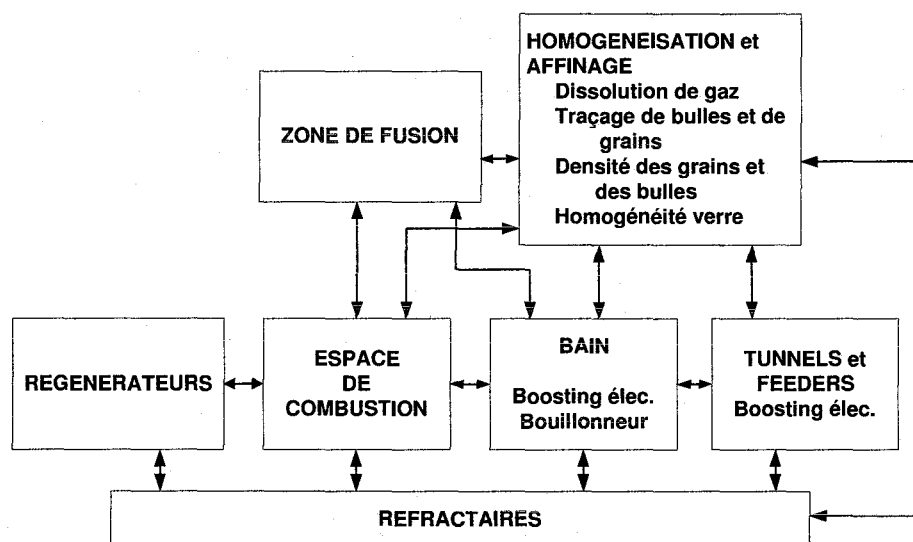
HOMOGENEISATION et AFFINAGE
Dissolution de gaz
Traçage de bulles et de grains
Densité des grains et des bulles
Homogénéité verre

ZONE DE FUSION

REGENERATEURS

ESPACE DE COMBUSTION

BAIN

Boosting élec.
Bouillonneur

TUNNELS et FEEDERS
Boosting élec.

REFRACTAIRES